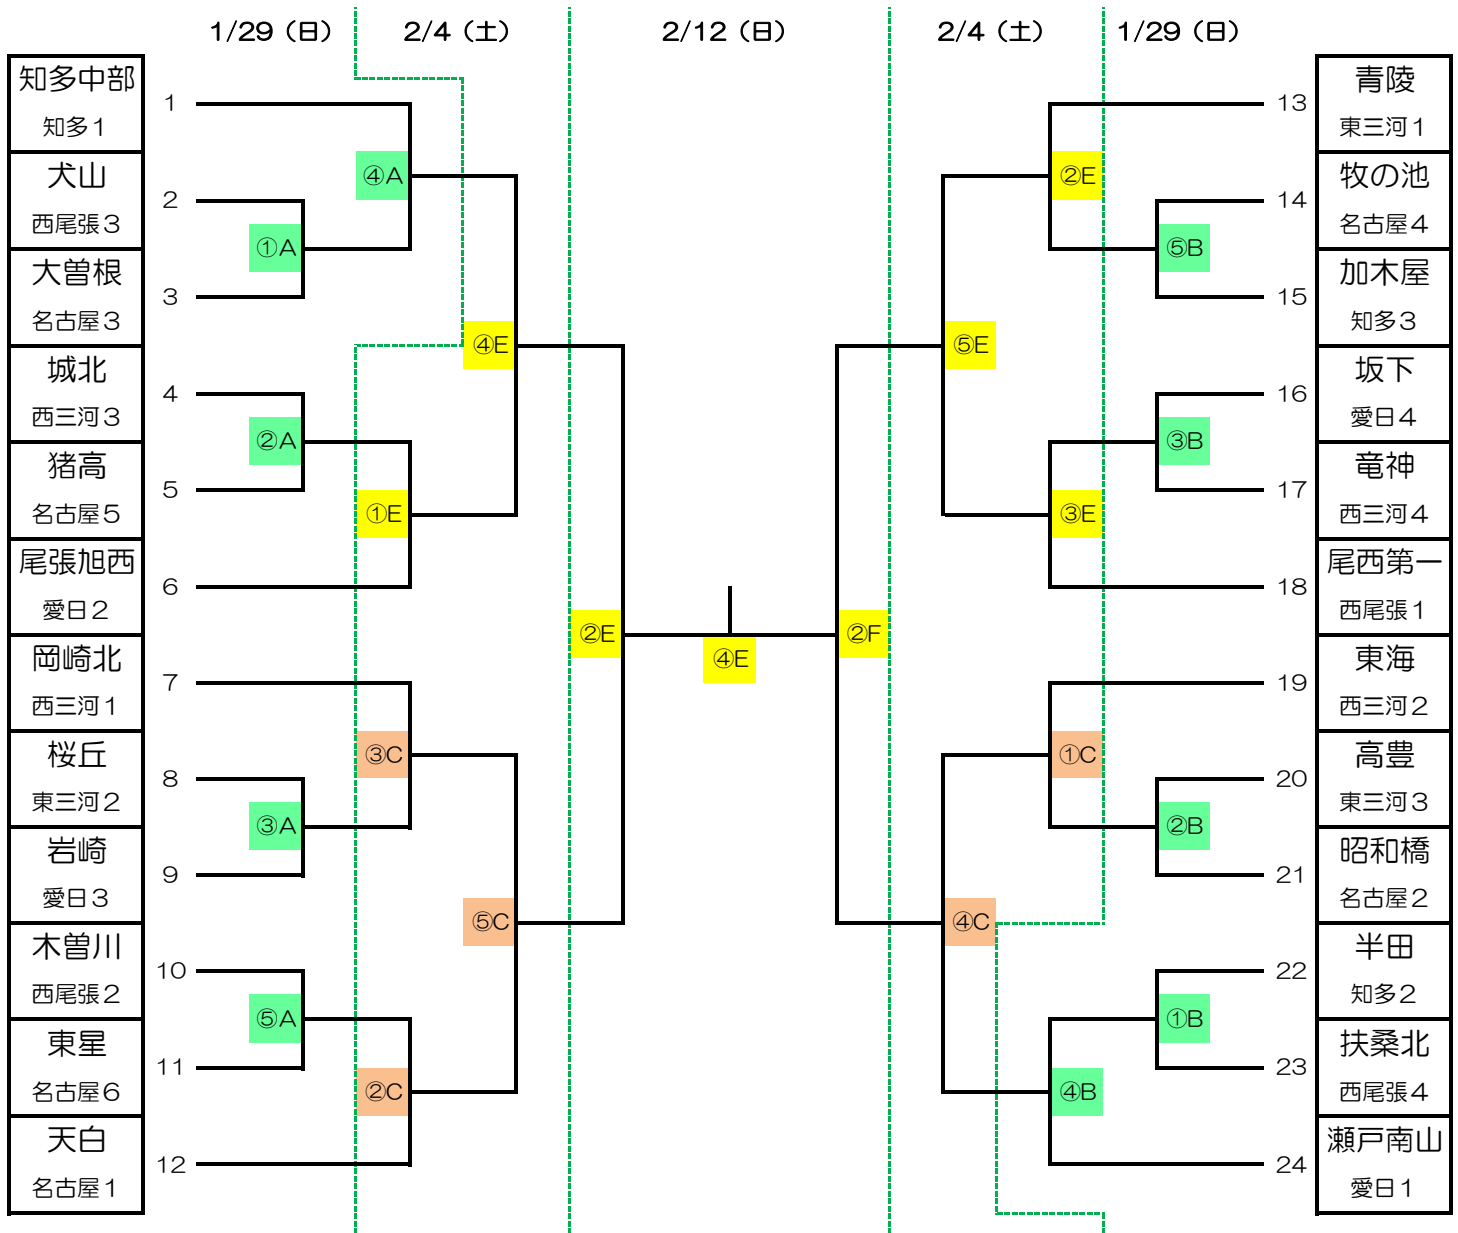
1/29（日） 2/4（土） 2/12（日） 2/4（土） 1/29（日）

| | 左 | 番号 |
|---|---|---|
| 知多中部 | 知多1 | 1 |
| 犬山 | 西尾張3 | 2 |
| 大曽根 | 名古屋3 | 3 |
| 城北 | 西三河3 | 4 |
| 猪高 | 名古屋5 | 5 |
| 尾張旭西 | 愛日2 | 6 |
| 岡崎北 | 西三河1 | 7 |
| 桜丘 | 東三河2 | 8 |
| 岩崎 | 愛日3 | 9 |
| 木曽川 | 西尾張2 | 10 |
| 東星 | 名古屋6 | 11 |
| 天白 | 名古屋1 | 12 |

| 番号 | 右 | |
|---|---|---|
| 13 | 青陵 | 東三河1 |
| 14 | 牧の池 | 名古屋4 |
| 15 | 加木屋 | 知多3 |
| 16 | 坂下 | 愛日4 |
| 17 | 竜神 | 西三河4 |
| 18 | 尾西第一 | 西尾張1 |
| 19 | 東海 | 西三河2 |
| 20 | 高豊 | 東三河3 |
| 21 | 昭和橋 | 名古屋2 |
| 22 | 半田 | 知多2 |
| 23 | 扶桑北 | 西尾張4 |
| 24 | 瀬戸南山 | 愛日1 |

④A ①A ④E ②A ①E ③C ③A ⑤C ⑤A ②C ②E ④E ②F ②E ⑤B ⑤E ③B ③E ①C ②B ④C ①B ④B